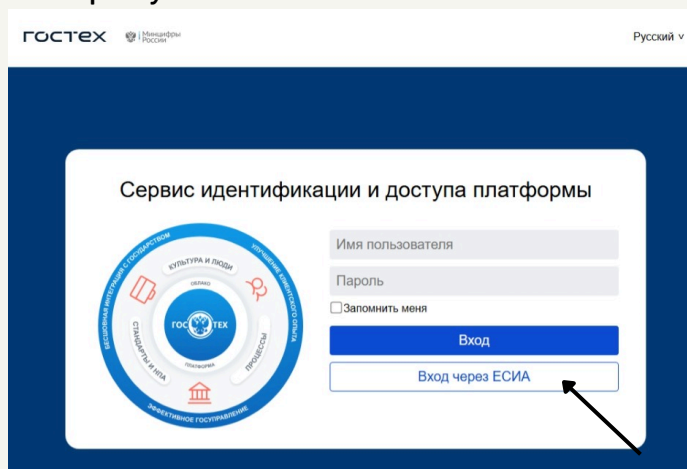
ГОСТЕХ Минцифры России

Русский ∨

Сервис идентификации и доступа платформы

БЕСШОВНАЯ ИНТЕГРАЦИЯ С ГОСУДАРСТВОМ
УЛУЧШЕНИЕ КЛИЕНТСКОГО ОПЫТА
ЭФФЕКТИВНОЕ ГОСУПРАВЛЕНИЕ
КУЛЬТУРА И ЛЮДИ
ПРОЦЕССЫ
СТАНДАРТЫ И НПА
ОБЛАКО
ПЛАТФОРМА
ГОС ТЕХ

Имя пользователя

Пароль

Запомнить меня

Вход

Вход через ЕСИА